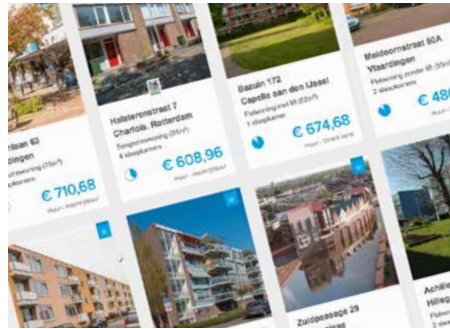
laan 63
dingen
oning (75m²)

€ 710,68

Halsterenstraat 7
Charlois, Rotterdam
Eengezinswoning (91m²)
4 slaapkamers

€ 608,96

Basalt 172
Capelle aan den IJssel
Flatwoning met lift (63m²)
1 slaapkamer

€ 674,68

Meidoornstraat 50A
Vlaardingen
Flatwoning zonder lift (65m²)
2 slaapkamers

€ 48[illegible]

Zuidpassage 29

Achille
Hillegersberg